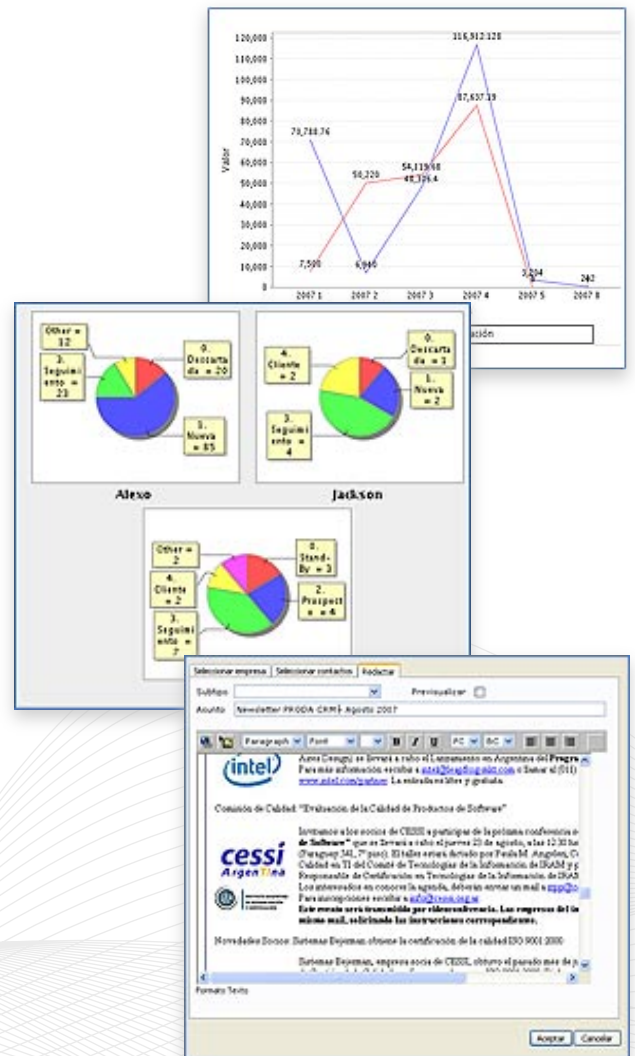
120,000
110,000
100,000
90,000
80,000
70,000
60,000
50,000
40,000
30,000
20,000
10,000
0

Valor

116,912.128
87,637.19
70,788.76
50,220
54,119.68
48,326.4
7,500
6,940
3,204
262

2007 1
2007 2
2007 3
2007 4
2007 5
2007 6

ación

Other = 12
3. Seguimiento = 23
0. Descartada = 20
1. Nueva = 85

Alexo

4. Cliente = 2
3. Seguimiento = 4
0. Descartada = 3
1. Nueva = 2

Jackson

Other = 2
4. Cliente = 2
3. Seguimiento = 7
0. Stand-By = 3
2. Prospect = 4

Seleccionar empresa | Seleccionar contactos | Redactar

Subtipo
Previsualizar
Asunto Newsletter PRODA CRM Agosto 2007

Paragraph Font B I U FC BC

intel

Arturo Donagui se llevará a cabo el Lanzamiento en Argentina del Progra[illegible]
Para más información escribir a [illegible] o llamar al (011) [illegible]
www.intel.com/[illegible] La entrada es libre y gratuita.

Comisión de Calidad: "Evaluación de la Calidad de Productos de Software"

cessi ArgenTina

Invitamos a los socios de CESSI a participar de la primera conferencia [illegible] de Software" que se llevará a cabo el jueves 23 de agosto, a las 12:30 ho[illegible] (Paraguay 341, 7º piso). El taller estará dictado por Paula M. Angeleri, C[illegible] Calidad en TI del Comité de Tecnologías de la Información de IRAM y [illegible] Responsable de Certificación en Tecnologías de la Información de IRAM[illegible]
Los interesados en conocer la agenda, deberán enviar un mail a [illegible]
Para inscripciones escribir a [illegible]
Este evento será transmitido por videoconferencia. Las empresas del in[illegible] mismo mail, solicitando las instrucciones correspondientes.

Novedades Socios: Sistemas Bejerman obtiene la certificación de la calidad ISO 9001:2000

Sistemas Bejerman, empresa socia de CESSI, obtuvo el pasado mes de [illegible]

Formato Texto

Aceptar Cancelar